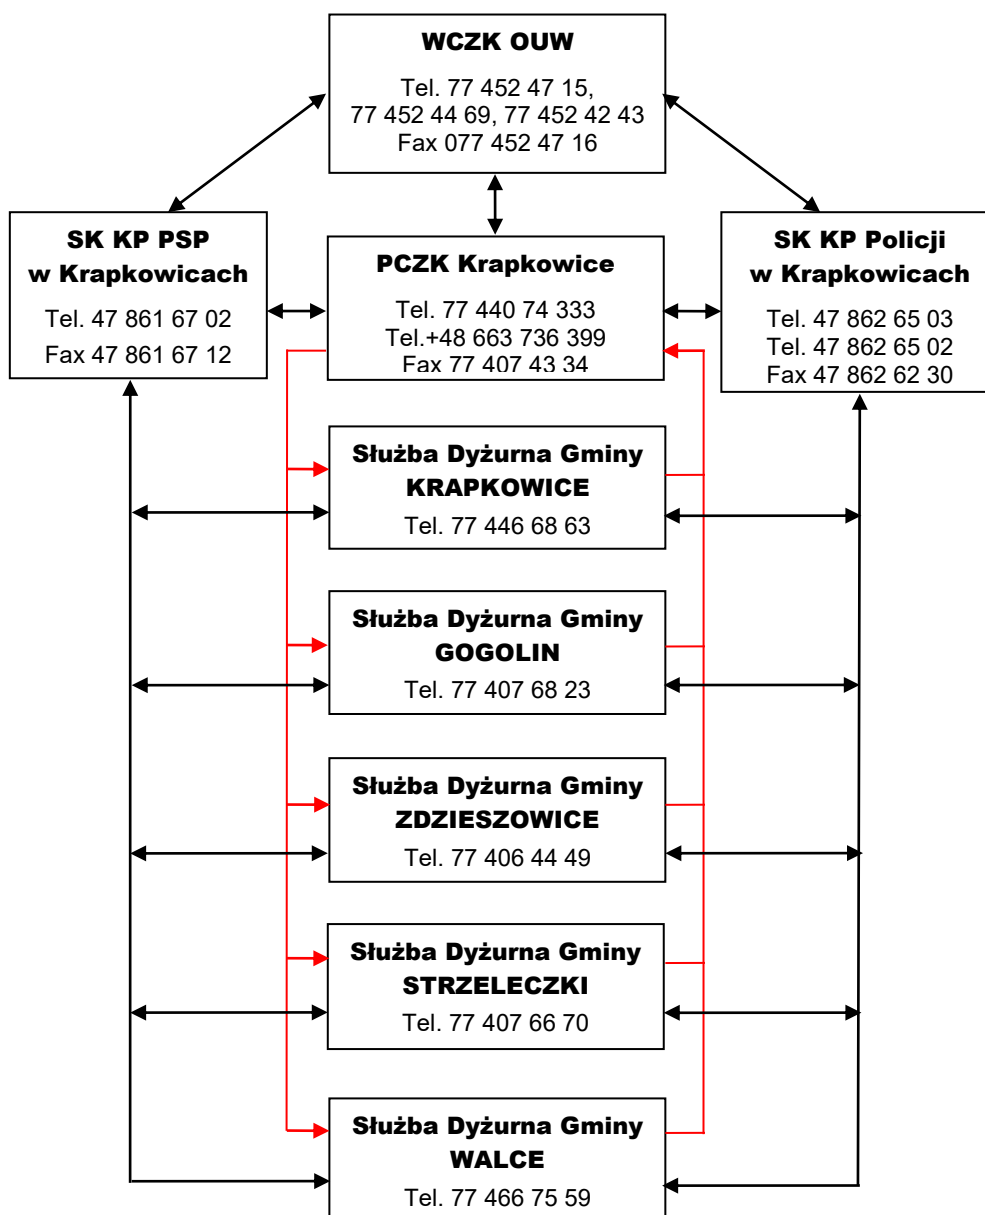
WCZK OUW

Tel. 77 452 47 15,
77 452 44 69, 77 452 42 43
Fax 077 452 47 16

SK KP PSP
w Krapkowicach

Tel. 47 861 67 02
Fax 47 861 67 12

PCZK Krapkowice

Tel. 77 440 74 333
Tel.+48 663 736 399
Fax 77 407 43 34

SK KP Policji
w Krapkowicach

Tel. 47 862 65 03
Tel. 47 862 65 02
Fax 47 862 62 30

Służba Dyżurna Gminy
KRAPKOWICE
Tel. 77 446 68 63

Służba Dyżurna Gminy
GOGOLIN
Tel. 77 407 68 23

Służba Dyżurna Gminy
ZDZIESZOWICE
Tel. 77 406 44 49

Służba Dyżurna Gminy
STRZELECZKI
Tel. 77 407 66 70

Służba Dyżurna Gminy
WALCE
Tel. 77 466 75 59